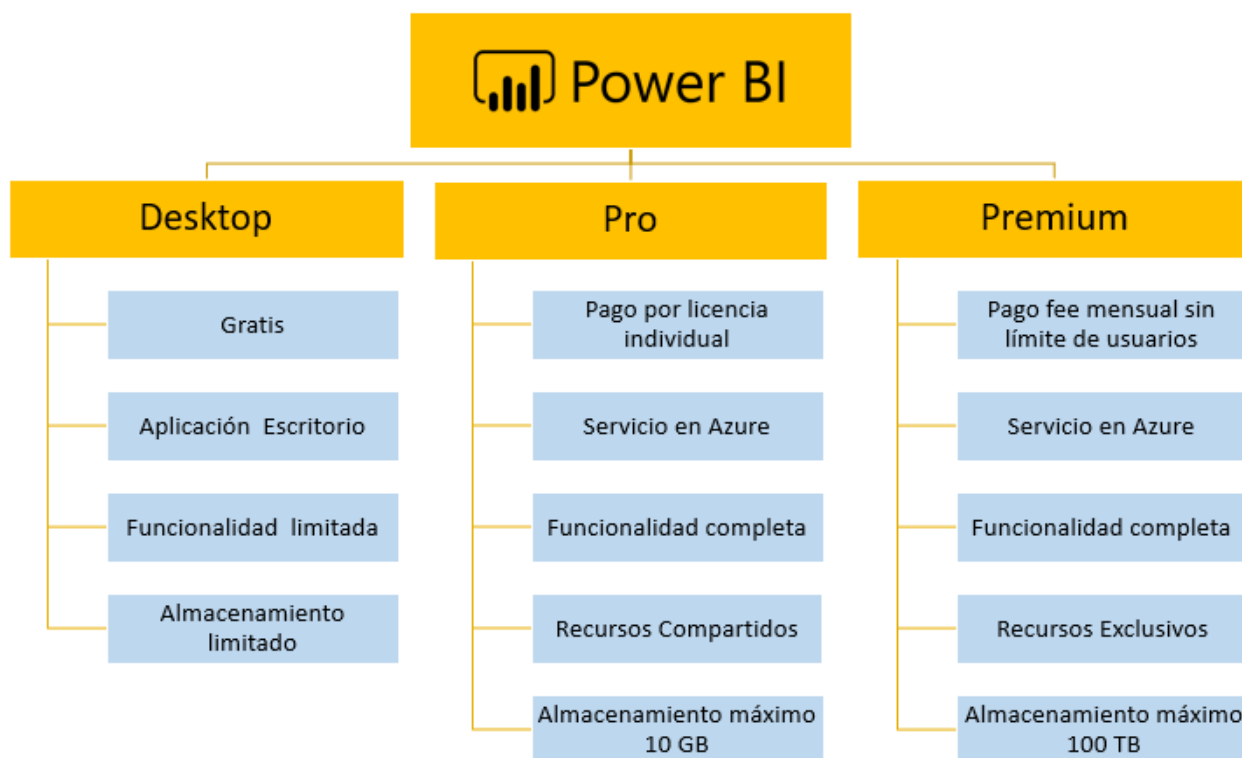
Power BI

Desktop

Gratis

Aplicación Escritorio

Funcionalidad limitada

Almacenamiento limitado

Pro

Pago por licencia individual

Servicio en Azure

Funcionalidad completa

Recursos Compartidos

Almacenamiento máximo 10 GB

Premium

Pago fee mensual sin límite de usuarios

Servicio en Azure

Funcionalidad completa

Recursos Exclusivos

Almacenamiento máximo 100 TB